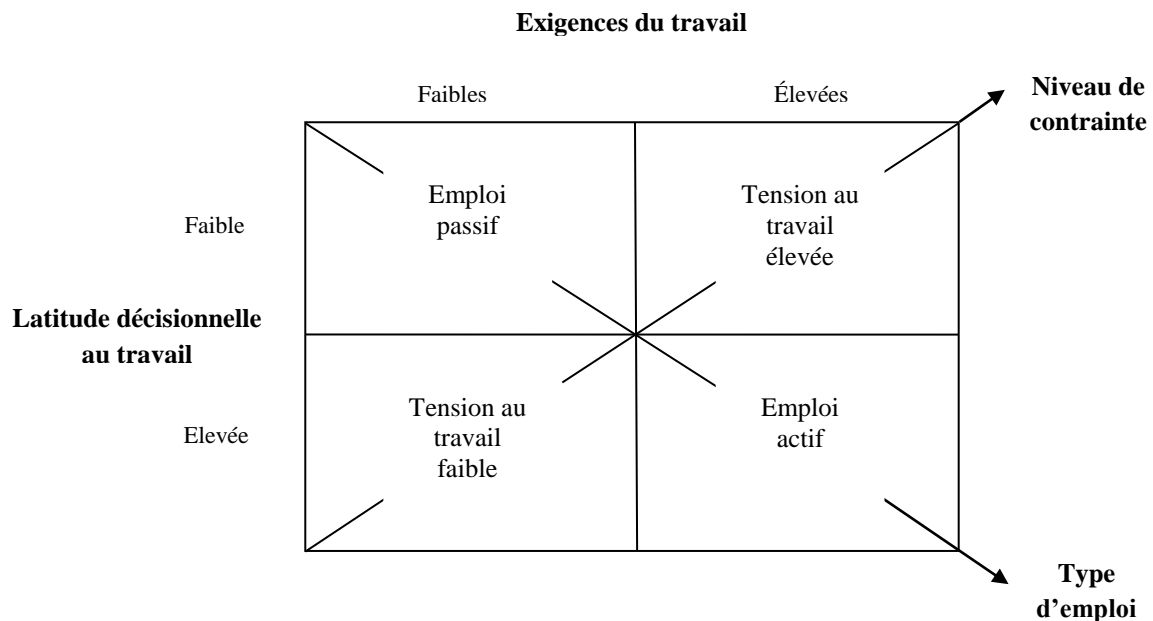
Exigences du travail

Faibles

Élevées

Niveau de contrainte

Faible

Emploi passif

Tension au travail élevée

Latitude décisionnelle au travail

Elevée

Tension au travail faible

Emploi actif

Type d'emploi